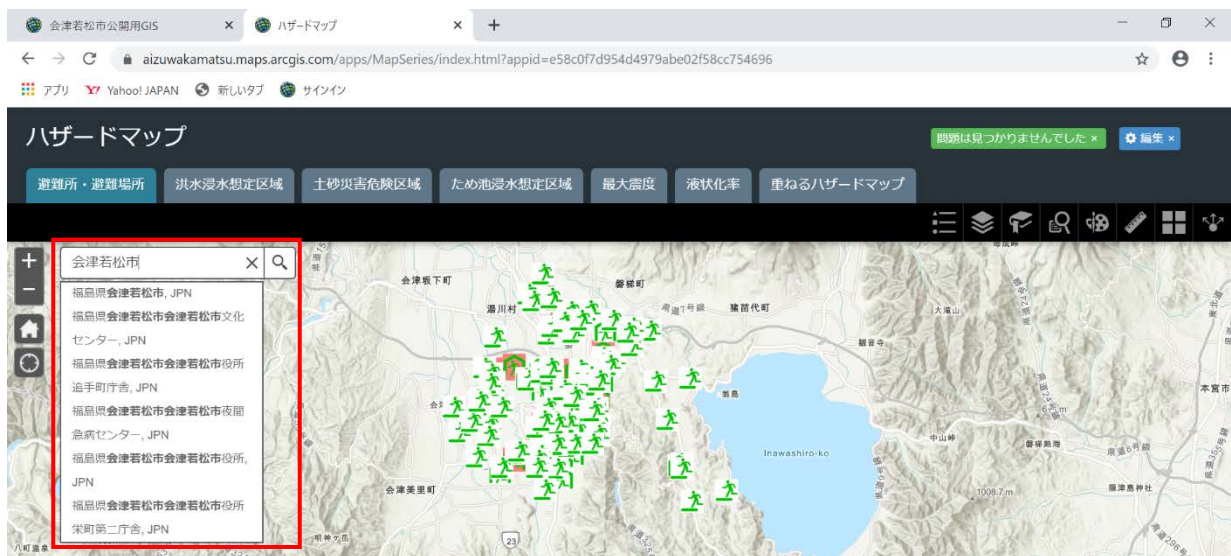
会津若松市公開用GIS ×
ハザードマップ ×
+

aizuwakamatsu.maps.arcgis.com/apps/MapSeries/index.html?appid=e58c0f7d954d4979abe02f58cc754696

アプリ Yahoo! JAPAN 新しいタブ サインイン

ハザードマップ

問題は見つかりませんでした × 編集 ×

避難所・避難場所 | 洪水浸水想定区域 | 土砂災害危険区域 | ため池浸水想定区域 | 最大震度 | 液状化率 | 重ねるハザードマップ

会津若松市

福島県会津若松市, JPN
福島県会津若松市会津若松市文化センター, JPN
福島県会津若松市会津若松市役所追手町庁舎, JPN
福島県会津若松市会津若松市夜間急病センター, JPN
福島県会津若松市会津若松市役所, JPN
福島県会津若松市会津若松市役所栄町第二庁舎, JPN

会津坂下町
湯川村
磐梯町
猪苗代町
大滝山
翁島
Inawashiro-ko
中山峠
磐梯熱海
本宮市
会津美里町
1008.7 m
隠津島神社
23
八町温泉